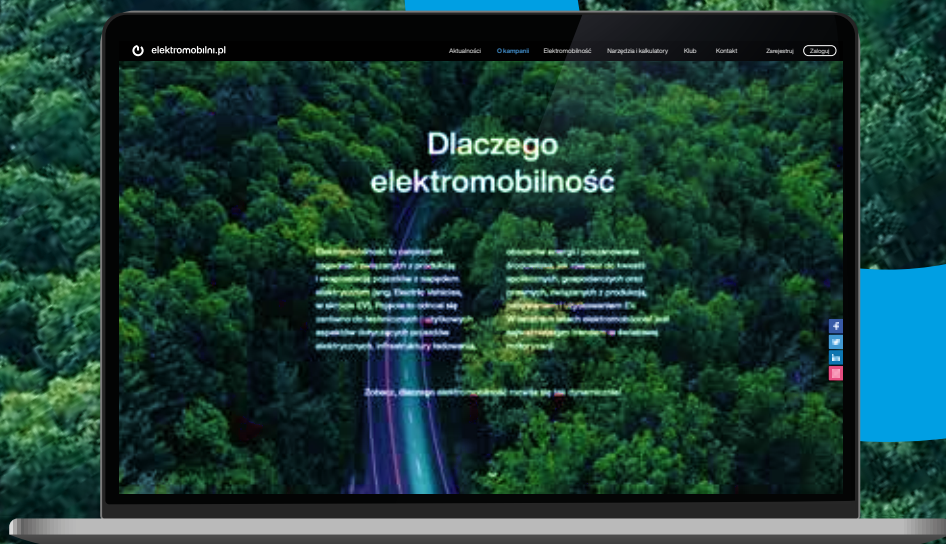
elektromobilni.pl

Aktualności O kampanii Elektromobilność Narzędzia i kalkulatory Klub Kontakt Zarejestruj Zaloguj

Dlaczego elektromobilność

Elektromobilność to całokształt zagadnień związanych z produkcją i eksploatacją pojazdów z napędem elektrycznym (ang. Electric Vehicles, w skrócie EV). Pojęcie to odnosi się zarówno do technicznych i użytkowych aspektów dotyczących pojazdów elektrycznych, infrastruktury ładowania, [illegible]

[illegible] energii i poszanowania środowiska, jak również do kwestii społecznych, gospodarczych oraz prawnych, związanych z produkcją, zarządzaniem i użytkowaniem EV. W ostatnich latach elektromobilność jest najważniejszym trendem w światowej motoryzacji.

Zobacz, dlaczego elektromobilność rozwija się tak dynamicznie!